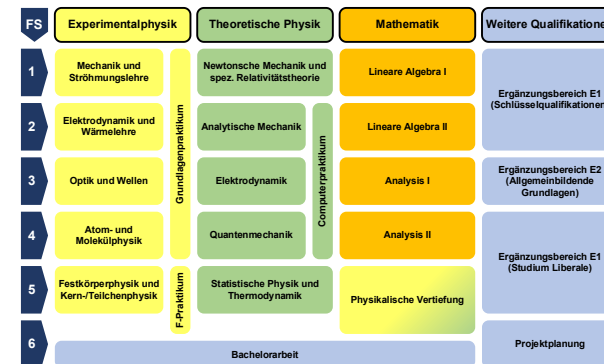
| FS | Experimentalphysik | | Theoretische Physik | | Mathematik | Weitere Qualifikationen |
|---|---|---|---|---|---|---|
| 1 | Mechanik und Strömungslehre | Grundlagenpraktikum | Newtonsche Mechanik und spez. Relativitätstheorie | | Lineare Algebra I | Ergänzungsbereich E1 (Schlüsselqualifikationen) |
| 2 | Elektrodynamik und Wärmelehre | | Analytische Mechanik | Computerpraktikum | Lineare Algebra II | |
| 3 | Optik und Wellen | | Elektrodynamik | | Analysis I | Ergänzungsbereich E2 (Allgemeinbildende Grundlagen) |
| 4 | Atom- und Molekülphysik | | Quantenmechanik | | Analysis II | Ergänzungsbereich E1 (Studium Liberale) |
| 5 | Festkörperphysik und Kern-/Teilchenphysik | F-Praktikum | Statistische Physik und Thermodynamik | | Physikalische Vertiefung | |
| 6 | Bachelorarbeit | | | | | Projektplanung |